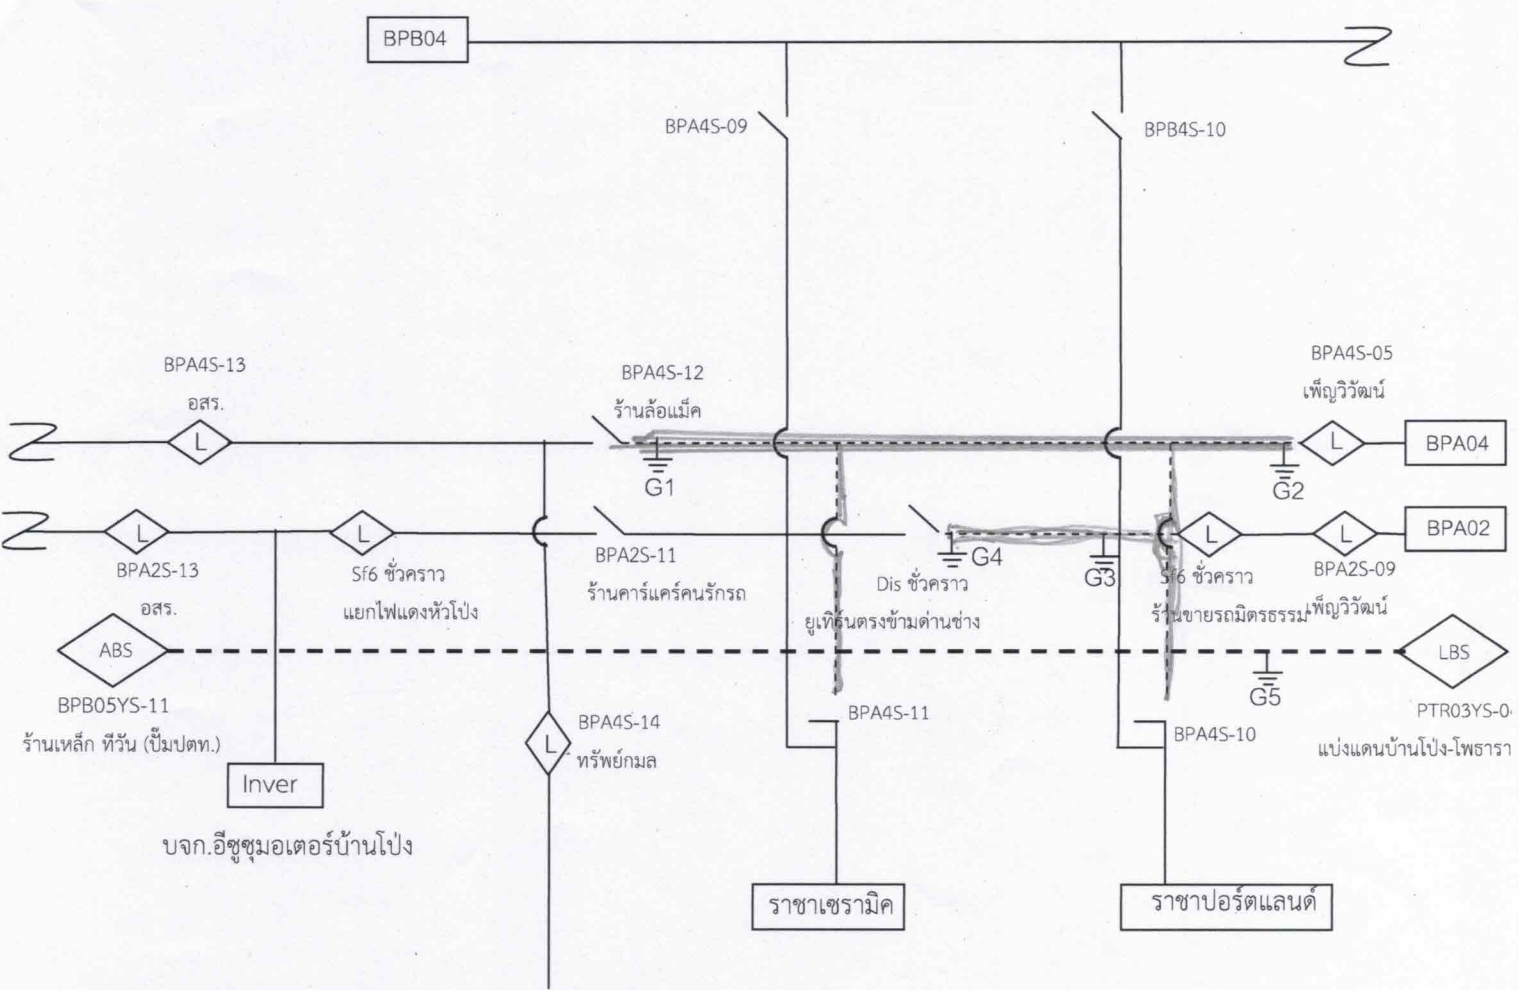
BPB04

BPA4S-09

BPB4S-10

BPA4S-13
อสร.

L

BPA4S-12
ร้านล้อแม็ค

G1

BPA4S-05
เพ็ญวิวัฒน์

L

BPA04

G2

L

L

BPA2S-11
ร้านคาร์แคร์คนรักรถ

G4

G3

L

L

BPA02

BPA2S-13
อสร.

Sf6 ชั่วคราว
แยกไฟแดงหัวโป่ง

Dis ชั่วคราว
ยูเทิร์นตรงข้ามด่านช่าง

Sf6 ชั่วคราว
ร้านขายรถมิตรธรรม

BPA2S-09
เพ็ญวิวัฒน์

ABS

LBS

G5

BPB05YS-11
ร้านเหล็ก ทีวัน (ปั๊มปตท.)

BPA4S-11

PTR03YS-0
แบ่งแดนบ้านโป่ง-โพธาราม

L

BPA4S-14
ทรัพย์กมล

BPA4S-10

Inver

บจก.อีซูซุมอเตอร์บ้านโป่ง

ราชาเซรามิค

ราชาปอร์ตแลนด์